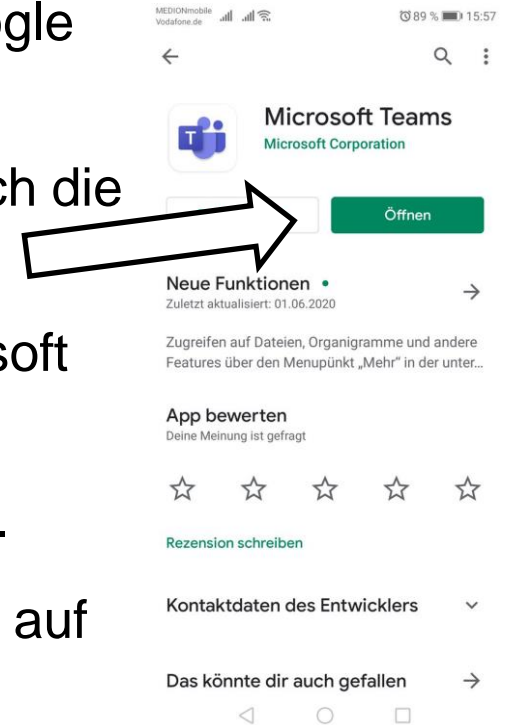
ogle

ch die

soft

auf

MEDIONmobile Vodafone.de

89 % 15:57

Microsoft Teams
Microsoft Corporation

Öffnen

Neue Funktionen •
Zuletzt aktualisiert: 01.06.2020

Zugreifen auf Dateien, Organigramme und andere Features über den Menupünkt „Mehr" in der unter...

App bewerten
Deine Meinung ist gefragt

Rezension schreiben

Kontaktdaten des Entwicklers

Das könnte dir auch gefallen